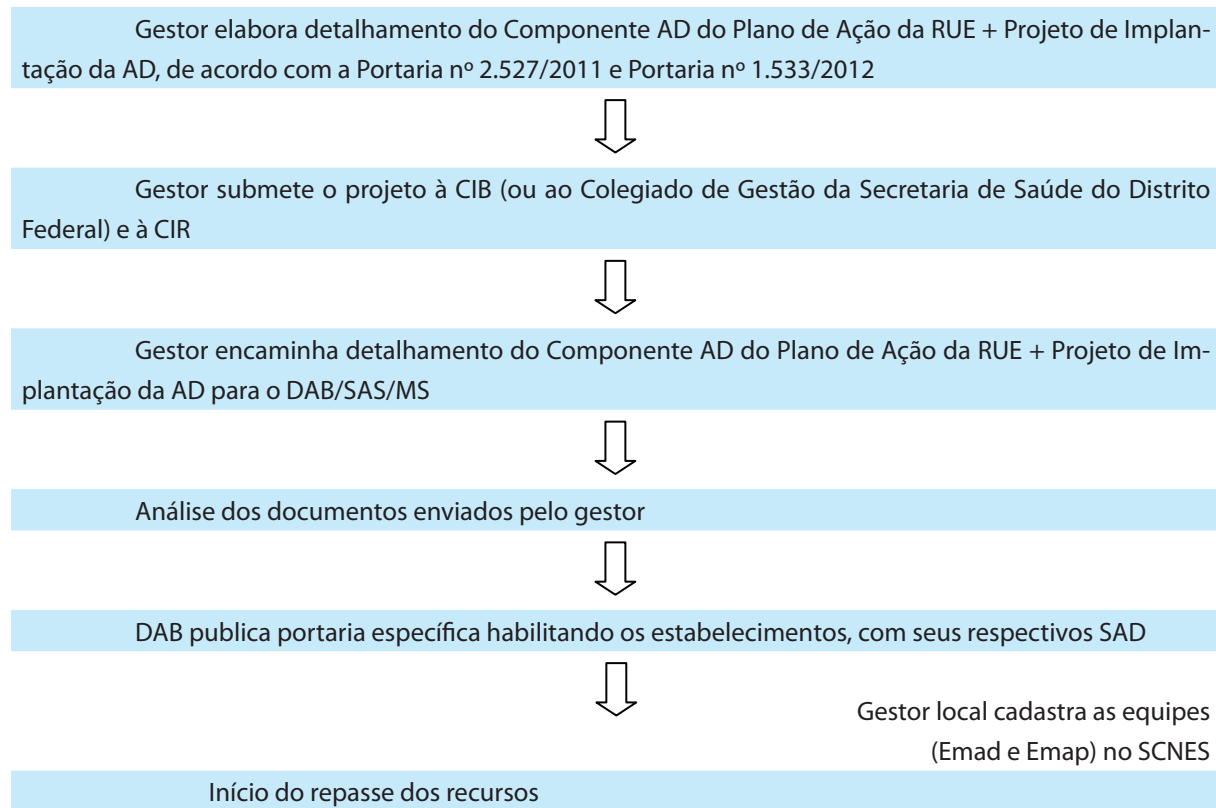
Gestor elabora detalhamento do Componente AD do Plano de Ação da RUE + Projeto de Implantação da AD, de acordo com a Portaria nº 2.527/2011 e Portaria nº 1.533/2012

Gestor submete o projeto à CIB (ou ao Colegiado de Gestão da Secretaria de Saúde do Distrito Federal) e à CIR

Gestor encaminha detalhamento do Componente AD do Plano de Ação da RUE + Projeto de Implantação da AD para o DAB/SAS/MS

Análise dos documentos enviados pelo gestor

DAB publica portaria específica habilitando os estabelecimentos, com seus respectivos SAD

Gestor local cadastra as equipes (Emad e Emap) no SCNES

Início do repasse dos recursos